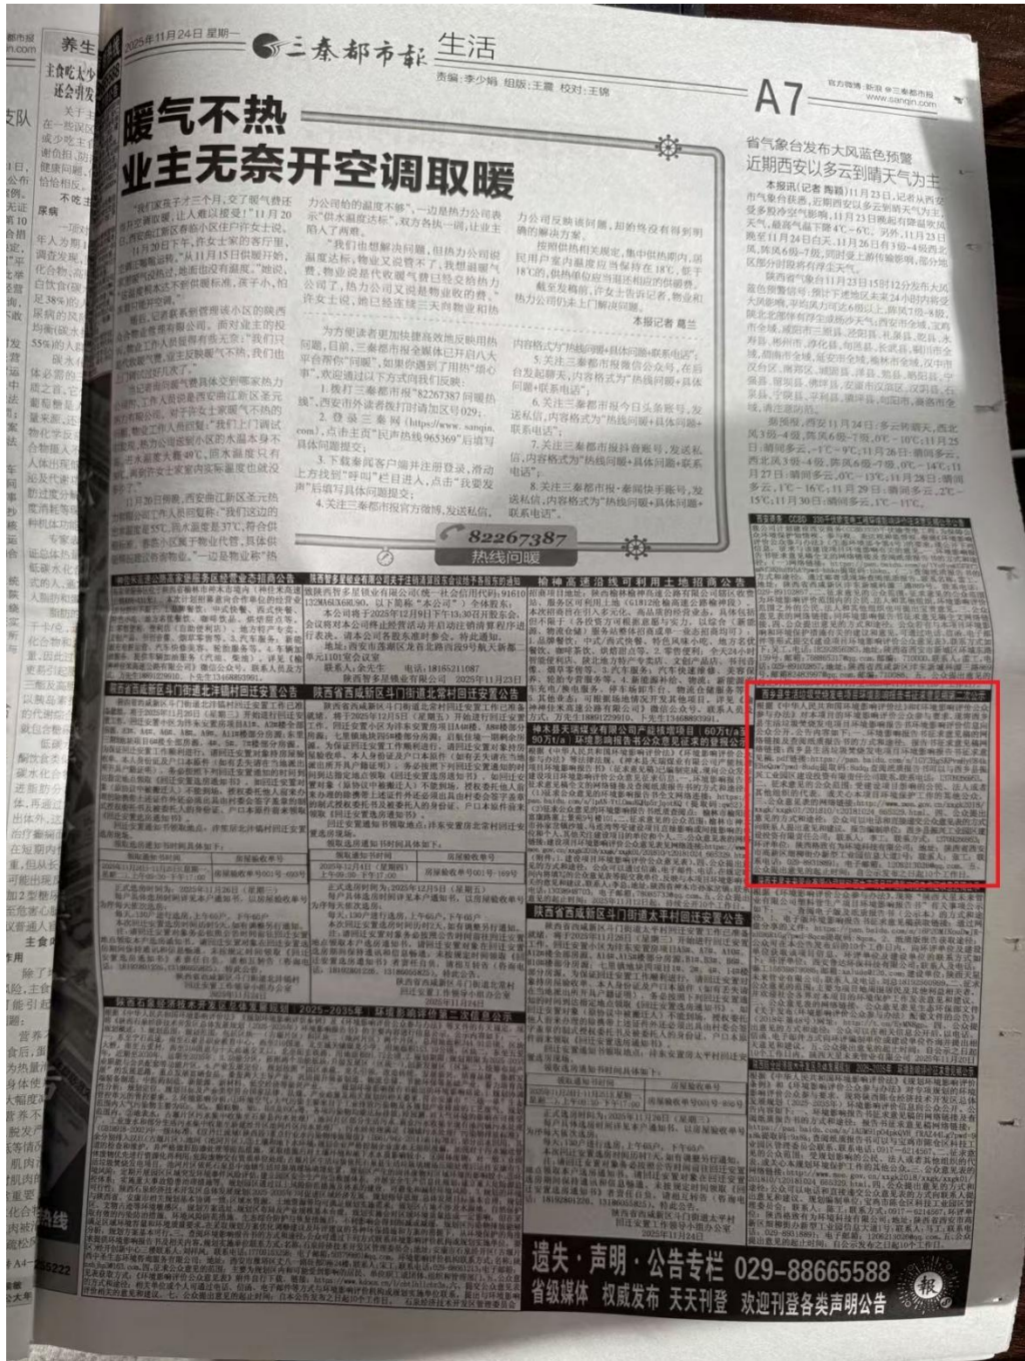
2025年11月24日 星期一 三秦都市报 生活

责编：李少娟 组版：王震 校对：王锦

A7

暖气不热
业主无奈开空调取暖

"我们家住了三个月，交了暖气费还不热，这样的温度，让人难以接受！"11月20日，西安雁塔区某小区住户许女士说……

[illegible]

为方便读者更加快捷高效地反映用热问题，自即日起，三秦都市报全媒体已开启八大平台帮你"问暖"，如果你遇到了用热"烦心事"，欢迎通过以下方式向我们反映：

1.拨打三秦都市报"82267387"问暖热线，西安市外读者拨打时请加区号029；
2.登录三秦网（https://www.sanqin.com），点击主页"民声热线965369"后填写具体问题提交；
3.下载秦闻客户端并注册登录，滑动上方找到"呼叫"栏目进入，点击"我要发声"后填写具体问题提交；
4.关注三秦都市报官方微博，发送私信，内容格式为"热线问暖+具体问题+联系电话"；
5.关注三秦都市报微信公众号，在后台发起聊天，内容格式为"热线问暖+具体问题+联系电话"；
6.关注三秦都市报今日头条账号，发送私信，内容格式为"热线问暖+具体问题+联系电话"；
7.关注三秦都市报抖音账号，发送私信，内容格式为"热线问暖+具体问题+联系电话"；
8.关注三秦都市报·秦闻快手账号，发送私信，内容格式为"热线问暖+具体问题+联系电话"。

本报记者 葛兰

82267387
热线问暖

省气象台发布大风蓝色预警
近期西安以多云到晴天气为主

本报讯（记者 陶颖）11月23日，记者从西安市气象台获悉，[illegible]

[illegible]

陕西省西咸新区斗门街道北洋镇村回迁安置公告

陕西省西咸新区斗门街道北常村回迁安置公告

榆神高速沿线可利用土地招商公告

陕西省西咸新区斗门街道太平村回迁安置公告

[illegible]

遗失·声明·公告专栏 029-88665588
省级媒体 权威发布 天天刊登 欢迎刊登各类声明公告